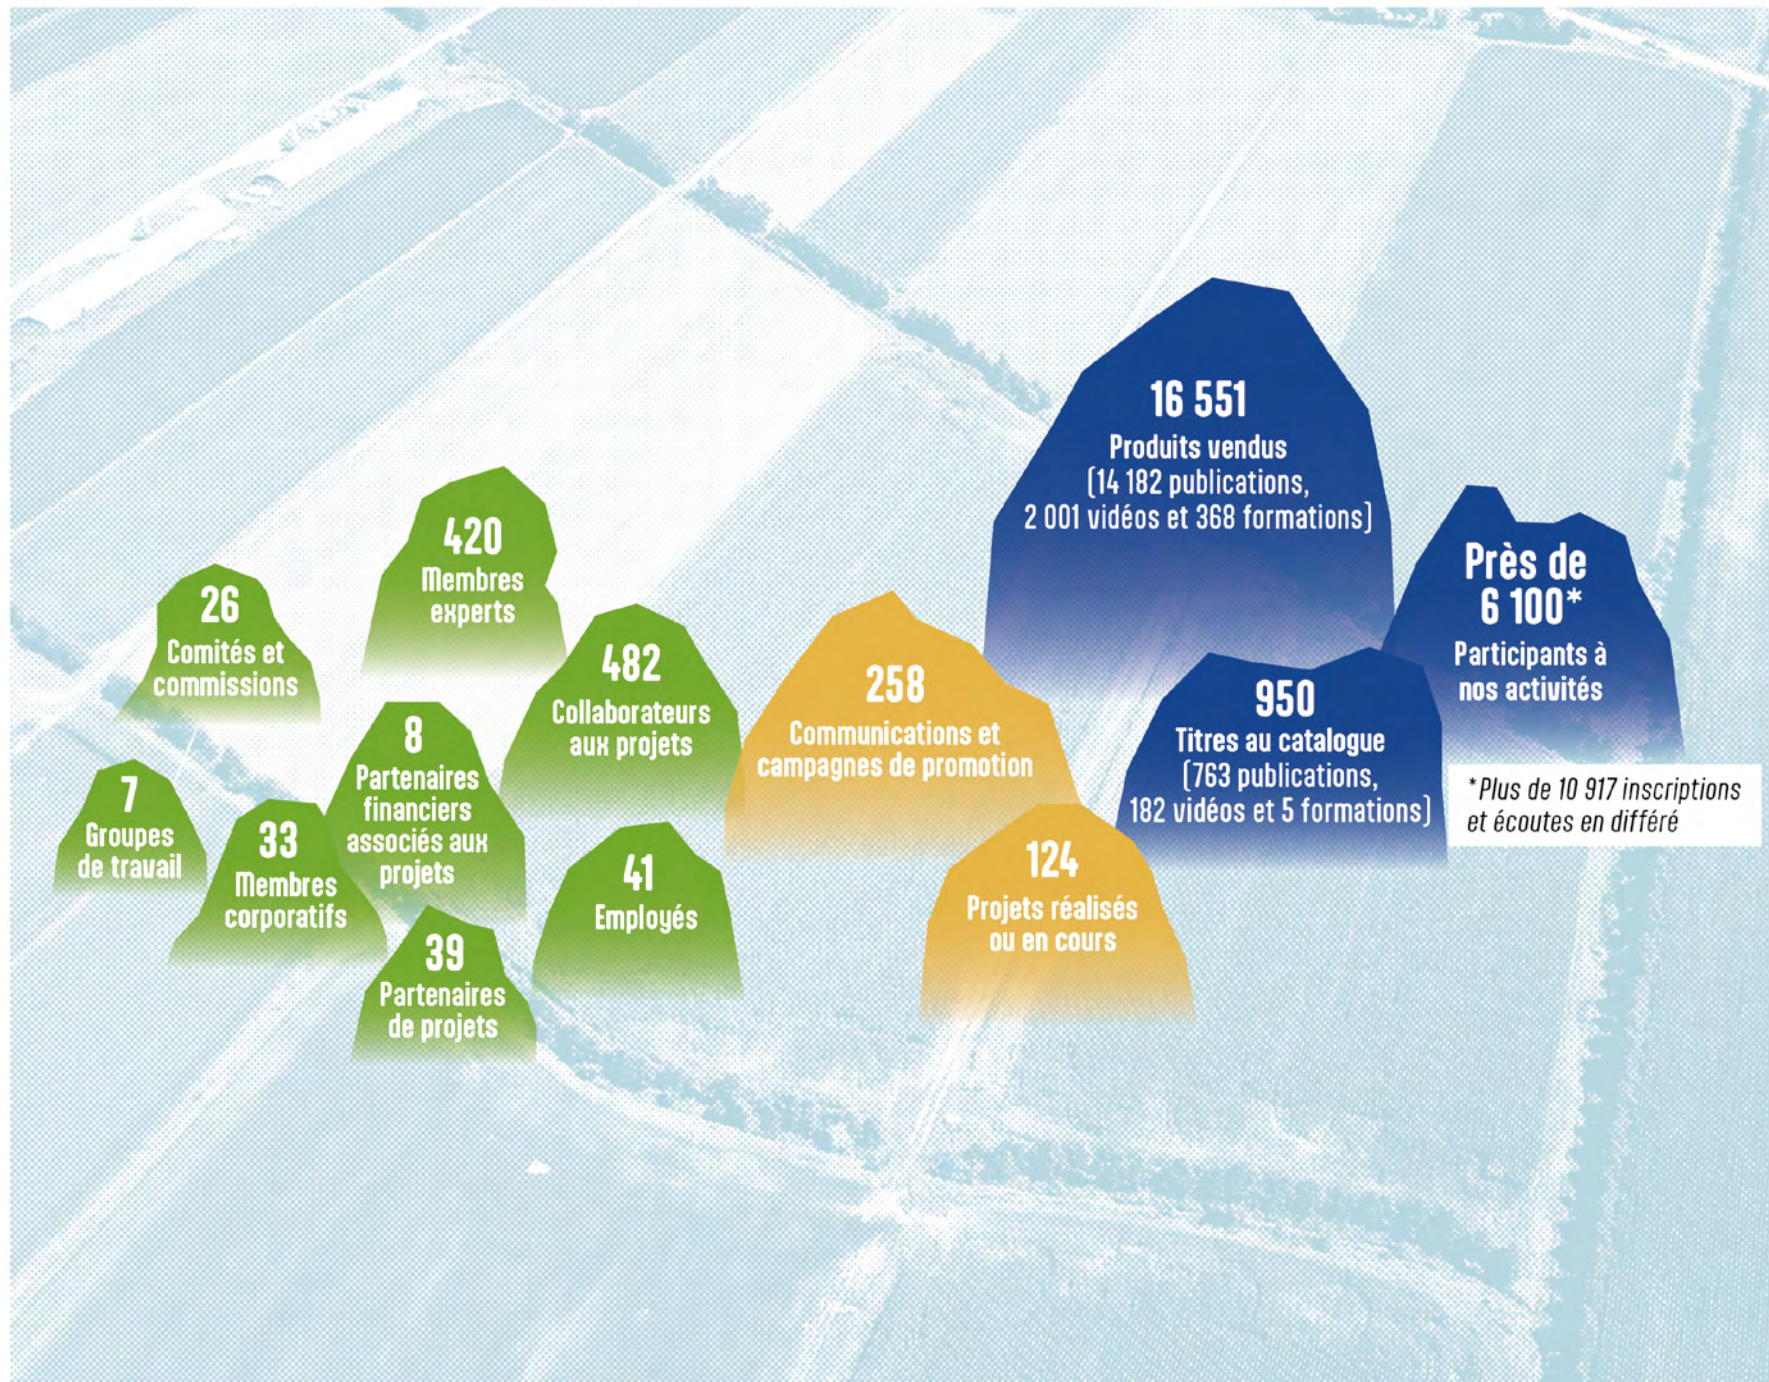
420
Membres experts

26
Comités et commissions

482
Collaborateurs aux projets

8
Partenaires financiers associés aux projets

7
Groupes de travail

33
Membres corporatifs

41
Employés

39
Partenaires de projets

258
Communications et campagnes de promotion

124
Projets réalisés ou en cours

16 551
Produits vendus
(14 182 publications, 2 001 vidéos et 368 formations)

Près de 6 100*
Participants à nos activités

950
Titres au catalogue
(763 publications, 182 vidéos et 5 formations)

*Plus de 10 917 inscriptions et écoutes en différé